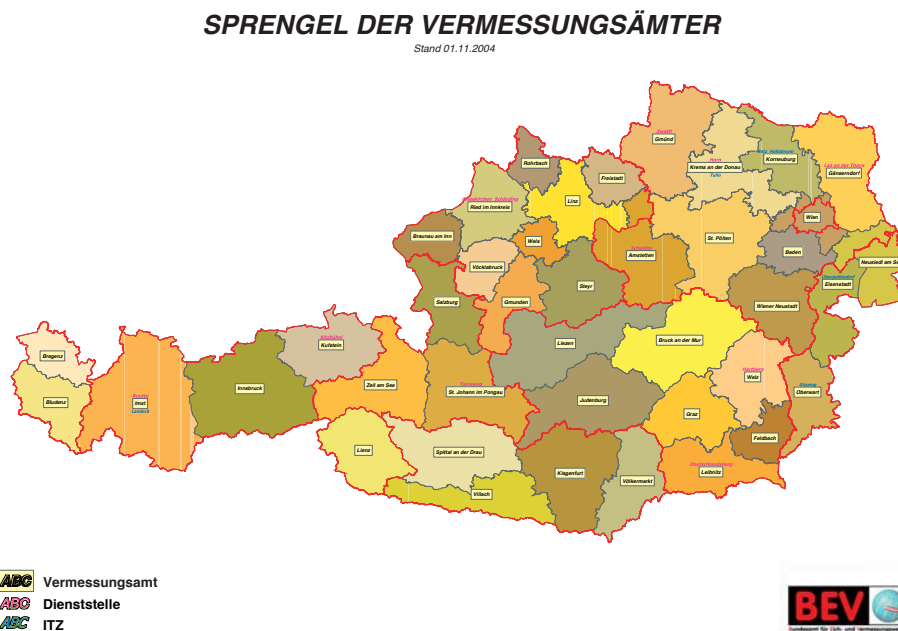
SPRENGEL DER VERMESSUNGSÄMTER

Stand 01.11.2004

Rohrbach

Freistadt

Gmünd

Zwettl

Horn

Krems an der Donau

Tulln

Korneuburg

Hollabrunn

Laa an der Thaya

Gänserndorf

Linz

Ried im Innkreis

Braunau am Inn

Wels

Amstetten

Scheibbs

St. Pölten

Wien

Baden

Neusiedl am See

Vöcklabruck

Gmunden

Steyr

Eisenstadt

Mattersburg

Salzburg

Wiener Neustadt

Kufstein

Kitzbühel

Liezen

Bruck an der Mur

Bregenz

Innsbruck

Zell am See

St. Johann im Pongau

Tamsweg

Judenburg

Weiz

Hartberg

Oberwart

Güssing

Bludenz

Imst

Landeck

Reutte

Graz

Feldbach

Lienz

Spittal an der Drau

Villach

Klagenfurt

Völkermarkt

Leibnitz

Deutschlandsberg

ABC Vermessungsamt

ABC Dienststelle

ABC ITZ

BEV

Bundesamt für Eich- und Vermessungswesen